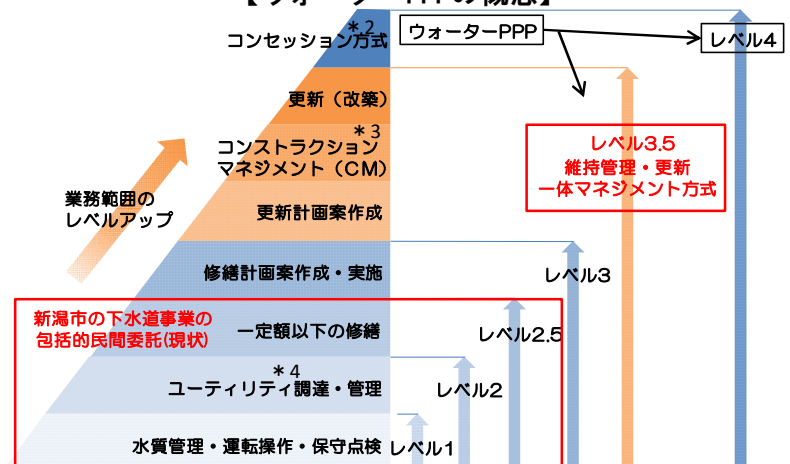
【ウォーターPPPの概念】

＊2
コンセッション方式

ウォーターPPP

レベル4

更新（改築）

＊3
コンストラクション
マネジメント（CM）

レベル3.5
維持管理・更新
一体マネジメント方式

業務範囲の
レベルアップ

更新計画案作成

修繕計画案作成・実施

レベル3

新潟市の下水道事業の
包括的民間委託(現状)

一定額以下の修繕

レベル2.5

＊4
ユーティリティ調達・管理

レベル2

水質管理・運転操作・保守点検

レベル1